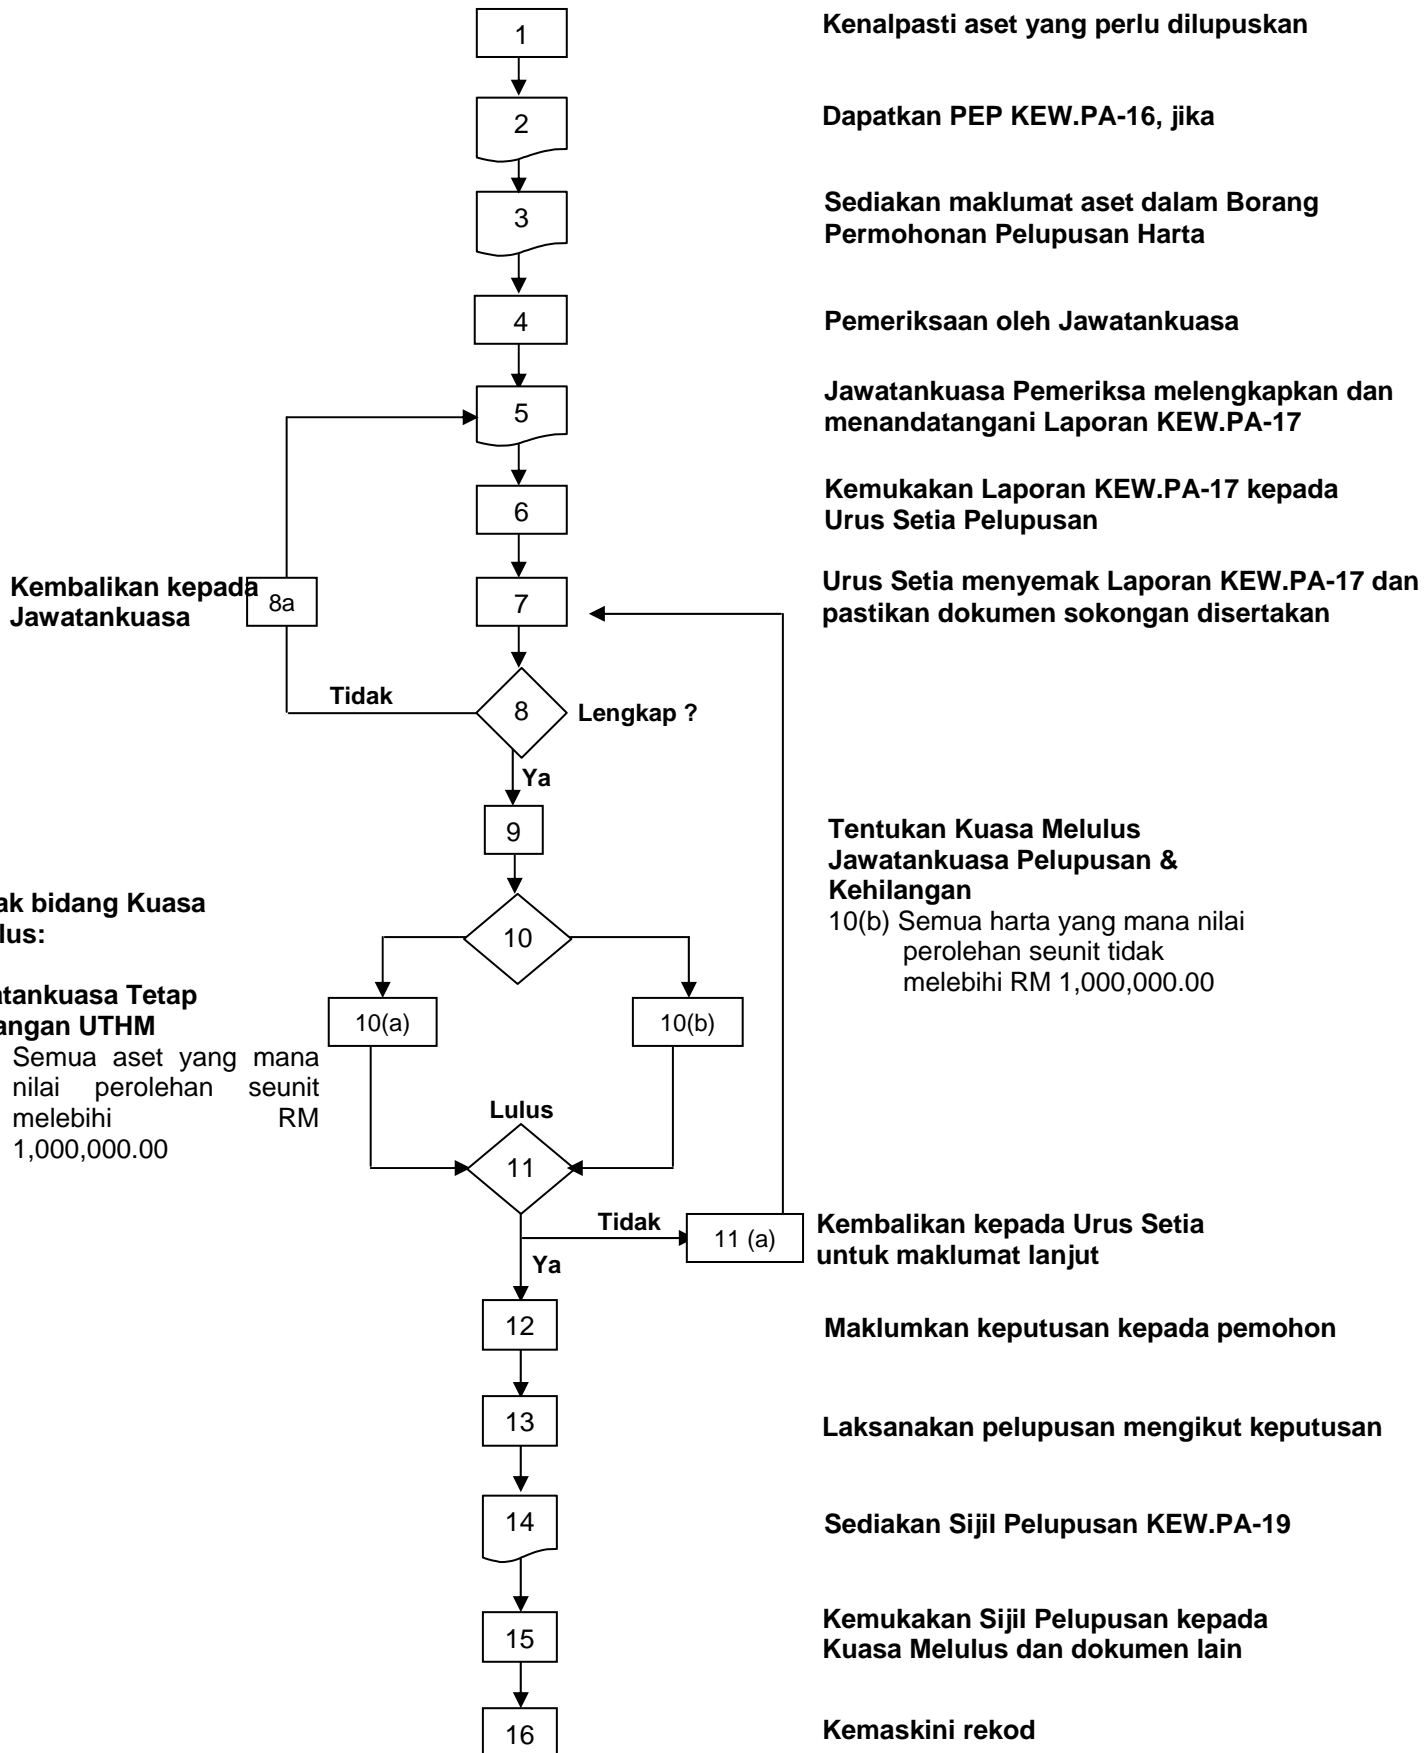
1

Kenalpasti aset yang perlu dilupuskan

2

Dapatkan PEP KEW.PA-16, jika

3

Sediakan maklumat aset dalam Borang Permohonan Pelupusan Harta

4

Pemeriksaan oleh Jawatankuasa

5

Jawatankuasa Pemeriksa melengkapkan dan menandatangani Laporan KEW.PA-17

6

Kemukakan Laporan KEW.PA-17 kepada Urus Setia Pelupusan

Kembalikan kepada Jawatankuasa

8a

7

Urus Setia menyemak Laporan KEW.PA-17 dan pastikan dokumen sokongan disertakan

Tidak

8

Lengkap ?

Ya

9

Tentukan Kuasa Melulus Jawatankuasa Pelupusan & Kehilangan
10(b) Semua harta yang mana nilai perolehan seunit tidak melebihi RM 1,000,000.00

ak bidang Kuasa lus:

atankuasa Tetap angan UTHM
Semua aset yang mana nilai perolehan seunit melebihi RM 1,000,000.00

10

10(a)

10(b)

Lulus

11

Tidak

11 (a)

Kembalikan kepada Urus Setia untuk maklumat lanjut

Ya

12

Maklumkan keputusan kepada pemohon

13

Laksanakan pelupusan mengikut keputusan

14

Sediakan Sijil Pelupusan KEW.PA-19

15

Kemukakan Sijil Pelupusan kepada Kuasa Melulus dan dokumen lain

16

Kemaskini rekod